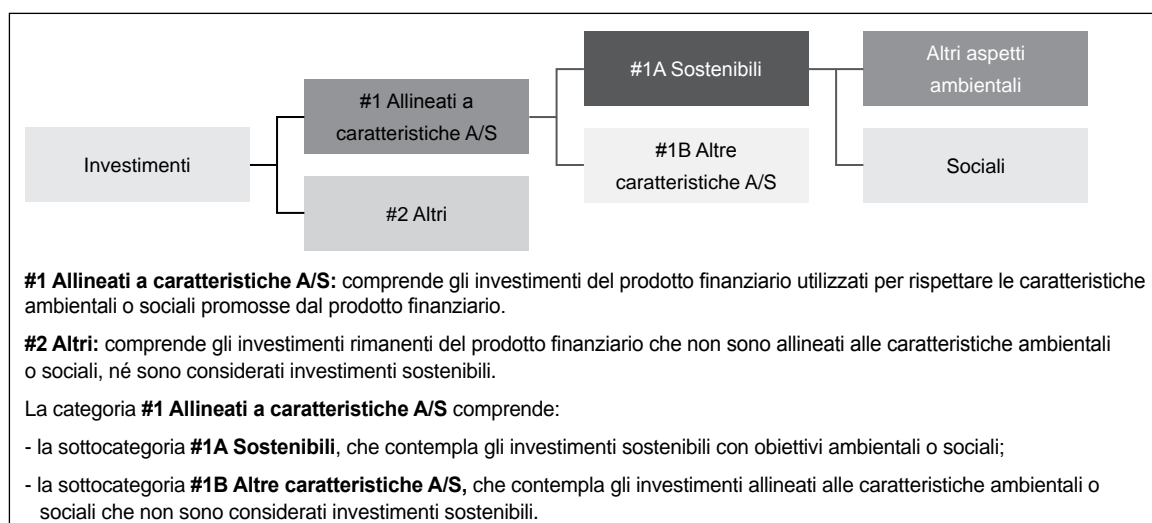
Investimenti

#1 Allineati a caratteristiche A/S

#2 Altri

#1A Sostenibili

#1B Altre caratteristiche A/S

Altri aspetti ambientali

Sociali

**#1 Allineati a caratteristiche A/S:** comprende gli investimenti del prodotto finanziario utilizzati per rispettare le caratteristiche ambientali o sociali promosse dal prodotto finanziario.

**#2 Altri:** comprende gli investimenti rimanenti del prodotto finanziario che non sono allineati alle caratteristiche ambientali o sociali, né sono considerati investimenti sostenibili.

La categoria **#1 Allineati a caratteristiche A/S** comprende:

- la sottocategoria **#1A Sostenibili**, che contempla gli investimenti sostenibili con obiettivi ambientali o sociali;

- la sottocategoria **#1B Altre caratteristiche A/S,** che contempla gli investimenti allineati alle caratteristiche ambientali o sociali che non sono considerati investimenti sostenibili.